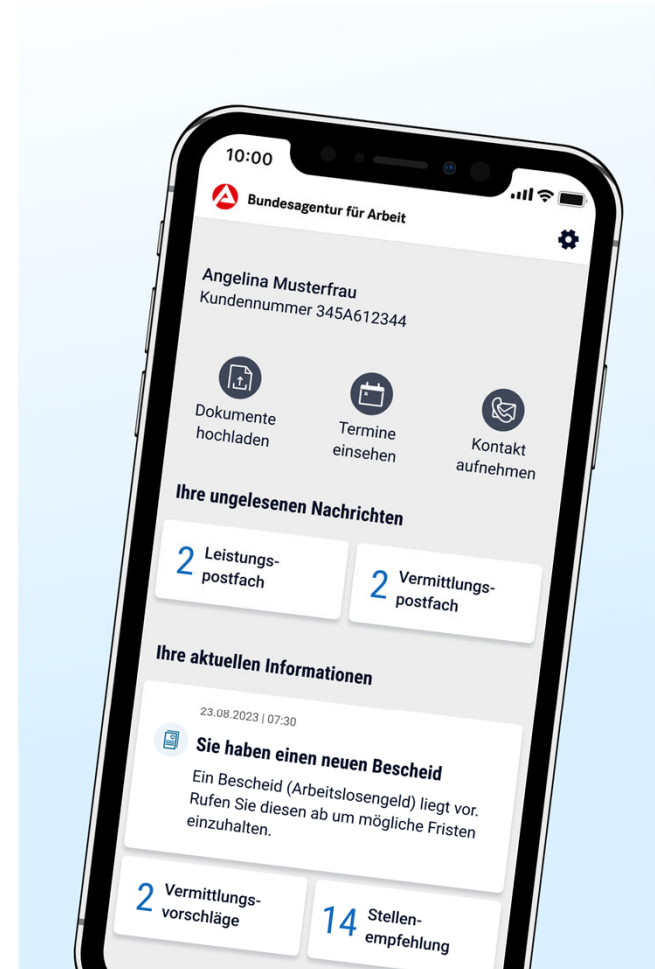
10:00

Bundesagentur für Arbeit

Angelina Musterfrau
Kundennummer 345A612344

Dokumente hochladen

Termine einsehen

Kontakt aufnehmen

Ihre ungelesenen Nachrichten

2 Leistungs-postfach

2 Vermittlungs-postfach

Ihre aktuellen Informationen

23.08.2023 | 07:30

Sie haben einen neuen Bescheid

Ein Bescheid (Arbeitslosengeld) liegt vor. Rufen Sie diesen ab um mögliche Fristen einzuhalten.

2 Vermittlungs-vorschläge

14 Stellen-empfehlung